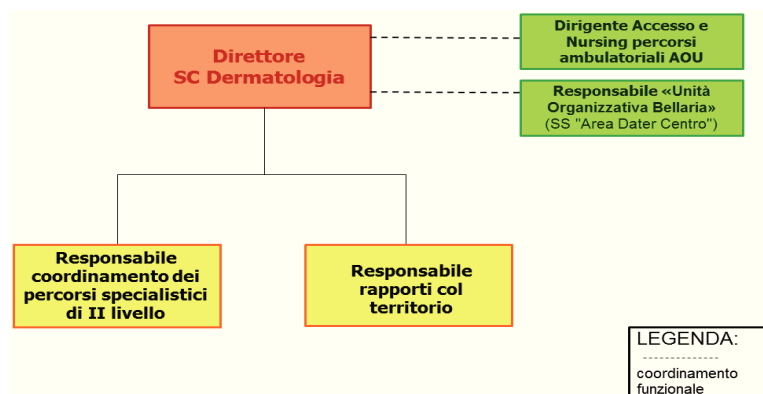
Direttore
SC Dermatologia

Dirigente Accesso e Nursing percorsi ambulatoriali AOU

Responsabile «Unità Organizzativa Bellaria» (SS "Area Dater Centro")

Responsabile coordinamento dei percorsi specialistici di II livello

Responsabile rapporti col territorio

LEGENDA:
--------------
coordinamento funzionale